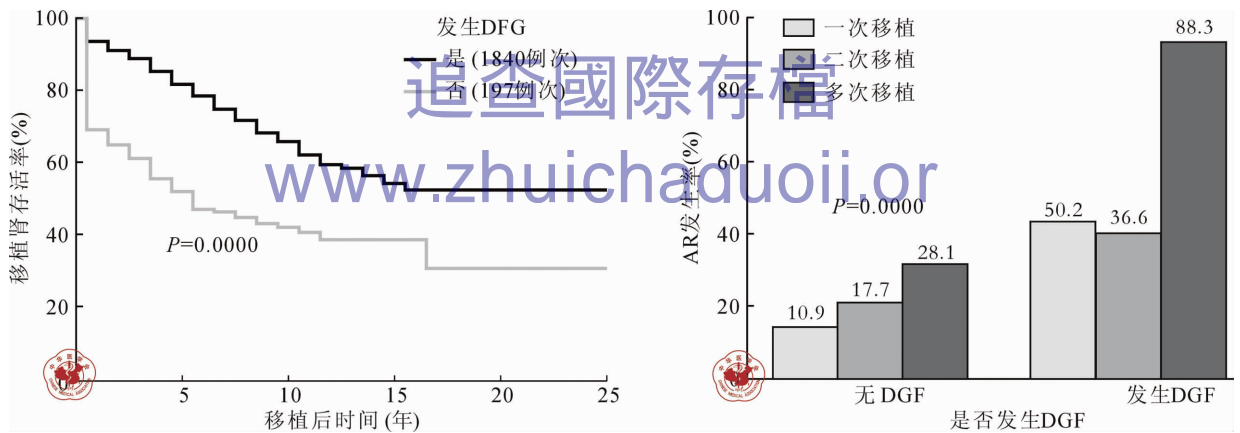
100
80
60
40
20
0
移植肾存活率(%)
发生DFG
是 (1840例次)
否 (197例次)
P=0.0000
5
10
15
20
25
移植后时间 (年)

追查國際存檔
www.zhuichaduoji.or

100
80
60
40
20
AR发生率(%)
一次移植
二次移植
多次移植
P=0.0000
10.9
17.7
28.1
50.2
36.6
88.3
无 DGF
发生DGF
是否发生DGF